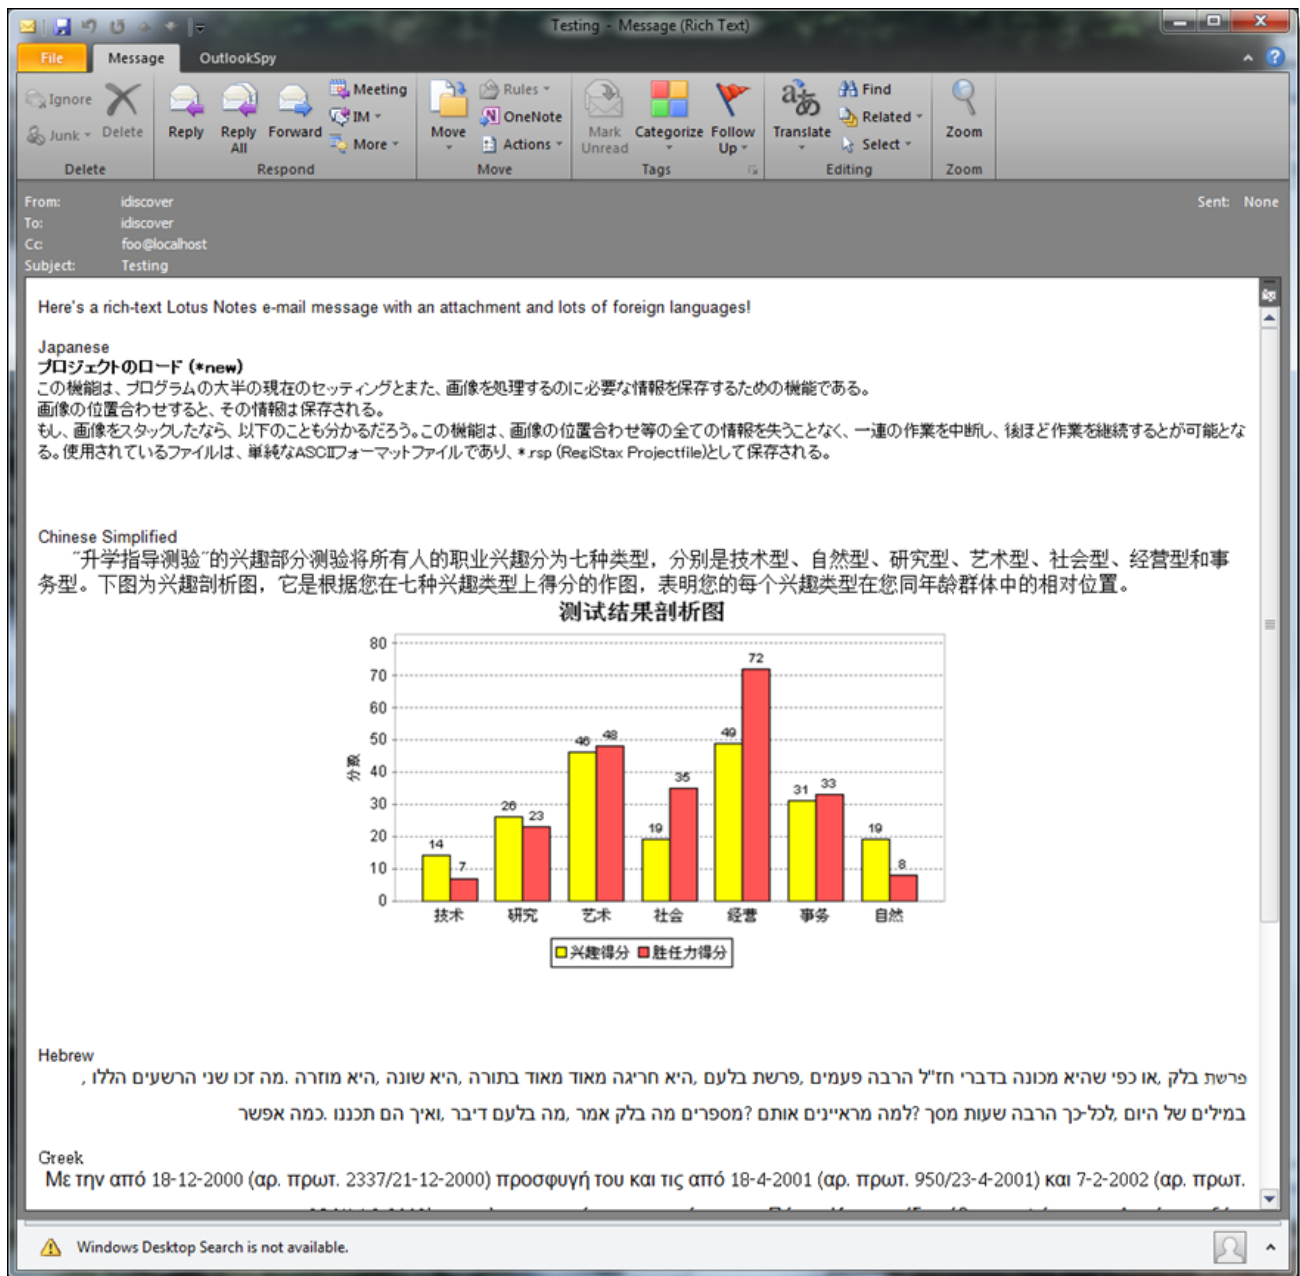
Testing - Message (Rich Text)

File Message OutlookSpy

Ignore Junk Delete
Delete

Reply Reply All Forward Meeting IM More
Respond

Move Rules OneNote Actions
Move

Mark Unread Categorize Follow Up
Tags

Translate Find Related Select
Editing

Zoom
Zoom

From: idiscover
To: idiscover
Cc: foo@localhost
Subject: Testing
Sent: None

Here's a rich-text Lotus Notes e-mail message with an attachment and lots of foreign languages!

Japanese
プロジェクトのロード (*new)
この機能は、プログラムの大半の現在のセッティングとまた、画像を処理するのに必要な情報を保存するための機能である。
画像の位置合わせすると、その情報は保存される。
もし、画像をスタックしたなら、以下のことも分かるだろう。この機能は、画像の位置合わせ等の全ての情報を失うことなく、一連の作業を中断し、後ほど作業を継続するとが可能となる。使用されているファイルは、単純なASCIIフォーマットファイルであり、*.rsp (RegiStax Projectfile)として保存される。

Chinese Simplified
"升学指导测验"的兴趣部分测验将所有人的职业兴趣分为七种类型，分别是技术型、自然型、研究型、艺术型、社会型、经营型和事务型。下图为兴趣剖析图，它是根据您在七种兴趣类型上得分的作图，表明您的每个兴趣类型在您同年龄群体中的相对位置。

测试结果剖析图

分数
80 70 60 50 40 30 20 10 0
14 7 26 23 46 48 19 35 49 72 31 33 19 8
技术 研究 艺术 社会 经营 事务 自然
兴趣得分 胜任力得分

Hebrew
פרשת בלק, או כפי שהיא מכונה בדברי חז"ל הרבה פעמים ,פרשת בלעם, היא חריגה מאוד מאוד בתורה, היא שונה, היא מוזרה. מה זכו שני הרשעים הללו ,
במילים של היום ,לכל-כך הרבה שעות מסך? למה מראיינים אותם? מספרים מה בלק אמר, מה בלעם דיבר, ואיך הם תכננו. כמה אפשר

Greek
Με την από 18-12-2000 (αρ. πρωτ. 2337/21-12-2000) προσφυγή του και τις από 18-4-2001 (αρ. πρωτ. 950/23-4-2001) και 7-2-2002 (αρ. πρωτ.
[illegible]

Windows Desktop Search is not available.